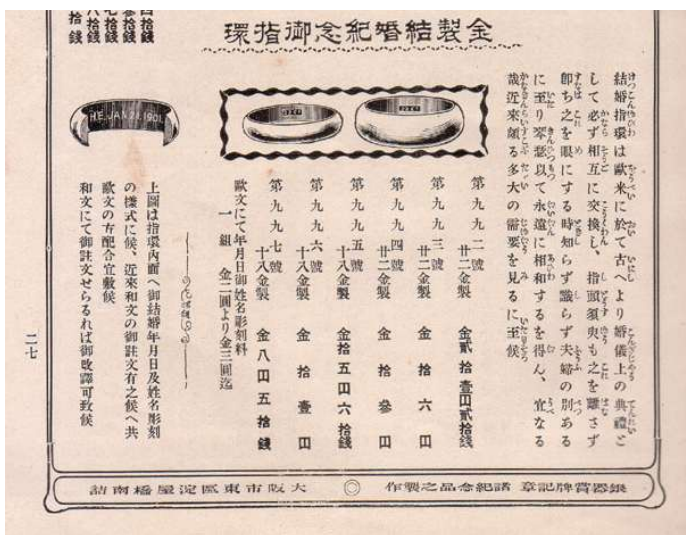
拾錢
六拾錢
七拾錢
參拾錢
四拾錢

金製結婚紀念御指環

結婚指環は歐米に於て古へより婚儀上の典禮として必ず相互に交換し、指頭須臾も之を離さず即ち之を眼にする時知らず識らず夫婦の別あるに至り琴瑟以て永遠に相和するを得ん、宜なる哉近來頗る多大の需要を見るに至候

第九九二號　廿二金製　金貳拾壹圓貳拾錢
第九九三號　廿二金製　金拾六圓
第九九四號　廿二金製　金拾參圓
第九九五號　十八金製　金拾五圓六拾錢
第九九六號　十八金製　金拾壹圓
第九九七號　十八金製　金八圓五拾錢

歐文にて年月日御姓名彫刻料
一組　金二圓より金三圓迄

HE.JAS.21.1901

上圖は指環内面へ御結婚年月日及姓名彫刻の樣式に候、近來和文の御註文有之候へ共歐文の方配合宜敷候
和文にて御註文せらるれば御改譯可致候

二七

銀器賞牌記章諸紀念品之製作 ◎ 大阪市東區淀屋橋南詰